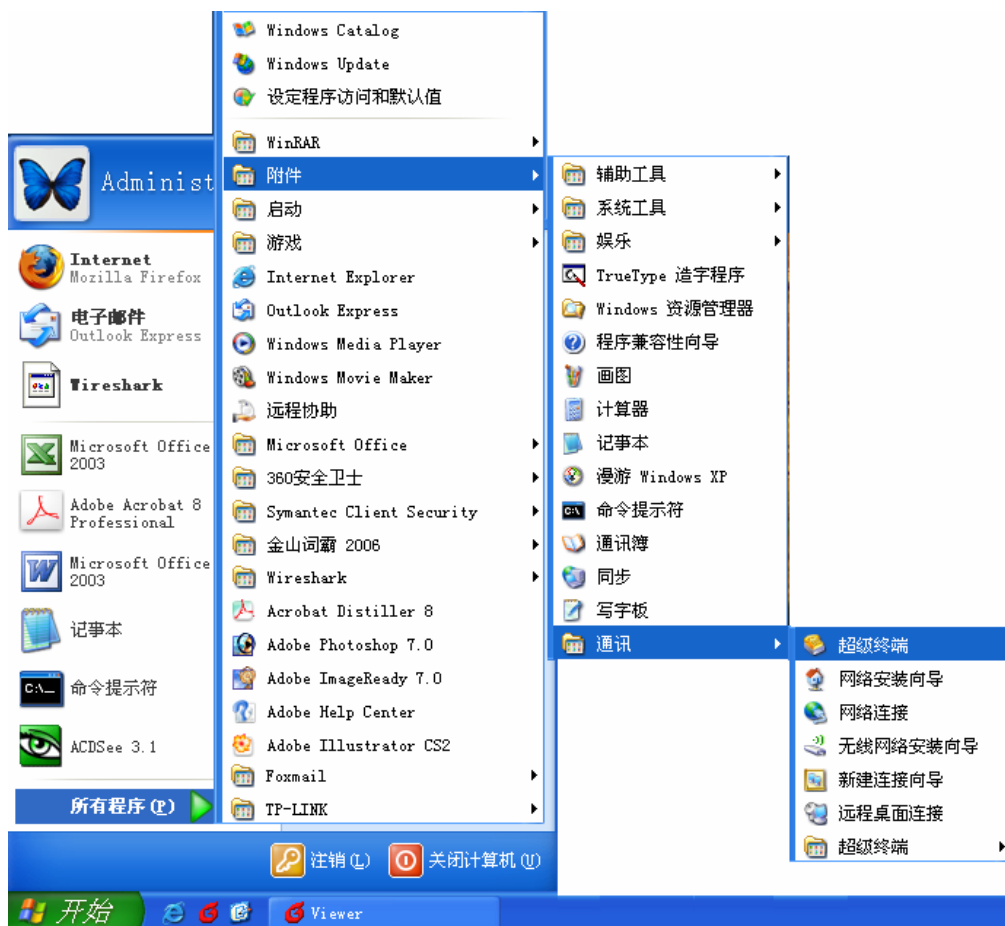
Administ

Internet
Mozilla Firefox

电子邮件
Outlook Express

Wireshark

Microsoft Office
2003

Adobe Acrobat 8
Professional

Microsoft Office
2003

记事本

命令提示符

ACDSee 3.1

所有程序(P)

Windows Catalog
Windows Update
设定程序访问和默认值
WinRAR
附件
启动
游戏
Internet Explorer
Outlook Express
Windows Media Player
Windows Movie Maker
远程协助
Microsoft Office
360安全卫士
Symantec Client Security
金山词霸 2006
Wireshark
Acrobat Distiller 8
Adobe Photoshop 7.0
Adobe ImageReady 7.0
Adobe Help Center
Adobe Illustrator CS2
Foxmail
TP-LINK

辅助工具
系统工具
娱乐
TrueType 造字程序
Windows 资源管理器
程序兼容性向导
画图
计算器
记事本
漫游 Windows XP
命令提示符
通讯簿
同步
写字板
通讯

超级终端
网络安装向导
网络连接
无线网络安装向导
新建连接向导
远程桌面连接
超级终端

注销(L)
关闭计算机(U)

开始
Viewer